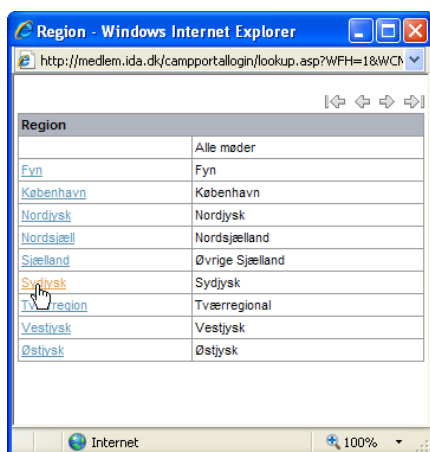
Region - Windows Internet Explorer

http://medlem.ida.dk/campportallogin/lookup.asp?WFH=1&WCM

| Region | |
|---|---|
| | Alle møder |
| Fyn | Fyn |
| København | København |
| Nordjysk | Nordjysk |
| Nordsjæll | Nordsjælland |
| Sjælland | Øvrige Sjælland |
| Sydjysk | Sydjysk |
| T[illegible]region | Tværregional |
| Vestjysk | Vestjysk |
| Østjysk | Østjysk |

Internet

100%